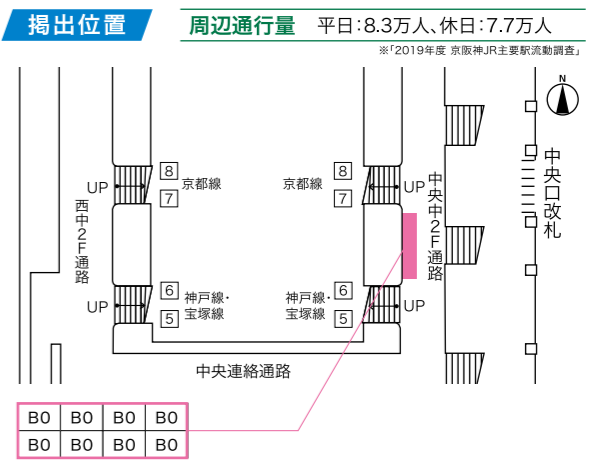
掲出位置

周辺通行量　平日:8.3万人、休日:7.7万人

※「2019年度 京阪神JR主要駅流動調査」

N

UP
8
7
京都線
西中2F通路
UP
6
5
神戸線・宝塚線

京都線
8
7
UP
中央中2F通路
神戸線・宝塚線
6
5
UP

中央口改札

中央連絡通路

| B0 | B0 | B0 | B0 |
|---|---|---|---|
| B0 | B0 | B0 | B0 |